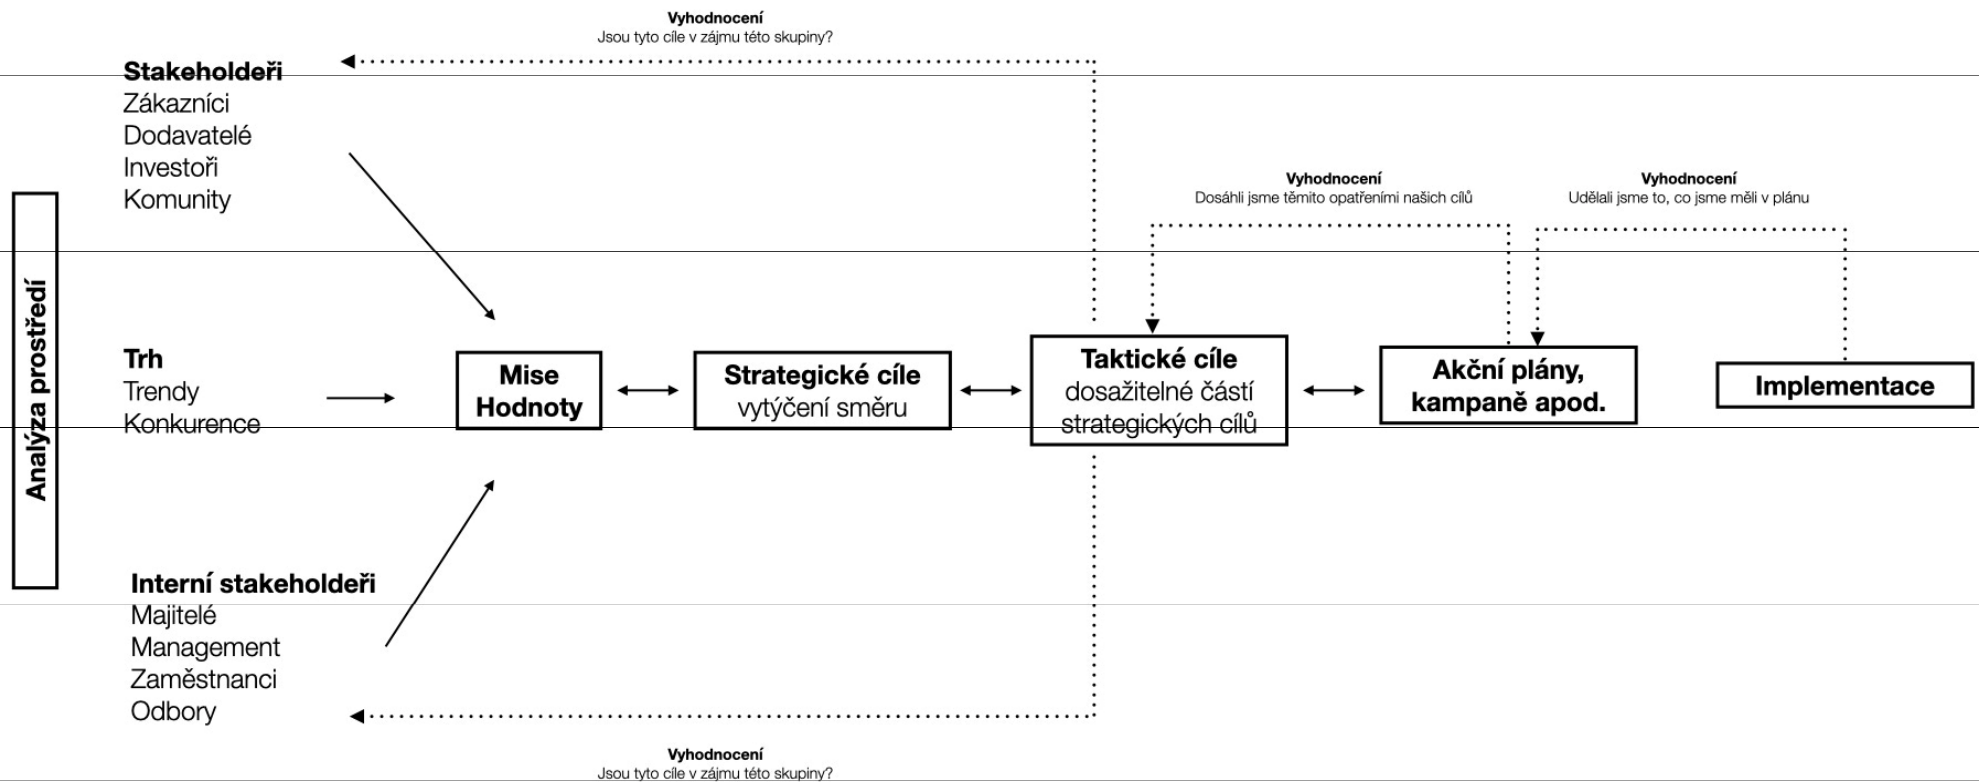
Vyhodnocení
Jsou tyto cíle v zájmu této skupiny?

Stakeholdeři
Zákazníci
Dodavatelé
Investoři
Komunity

Vyhodnocení
Dosáhli jsme těmito opatřeními našich cílů

Vyhodnocení
Udělali jsme to, co jsme měli v plánu

Analýza prostředí

Trh
Trendy
Konkurence

Mise
Hodnoty

Strategické cíle
vytýčení směru

Taktické cíle
dosažitelné částí strategických cílů

Akční plány, kampaně apod.

Implementace

Interní stakeholdeři
Majitelé
Management
Zaměstnanci
Odbory

Vyhodnocení
Jsou tyto cíle v zájmu této skupiny?